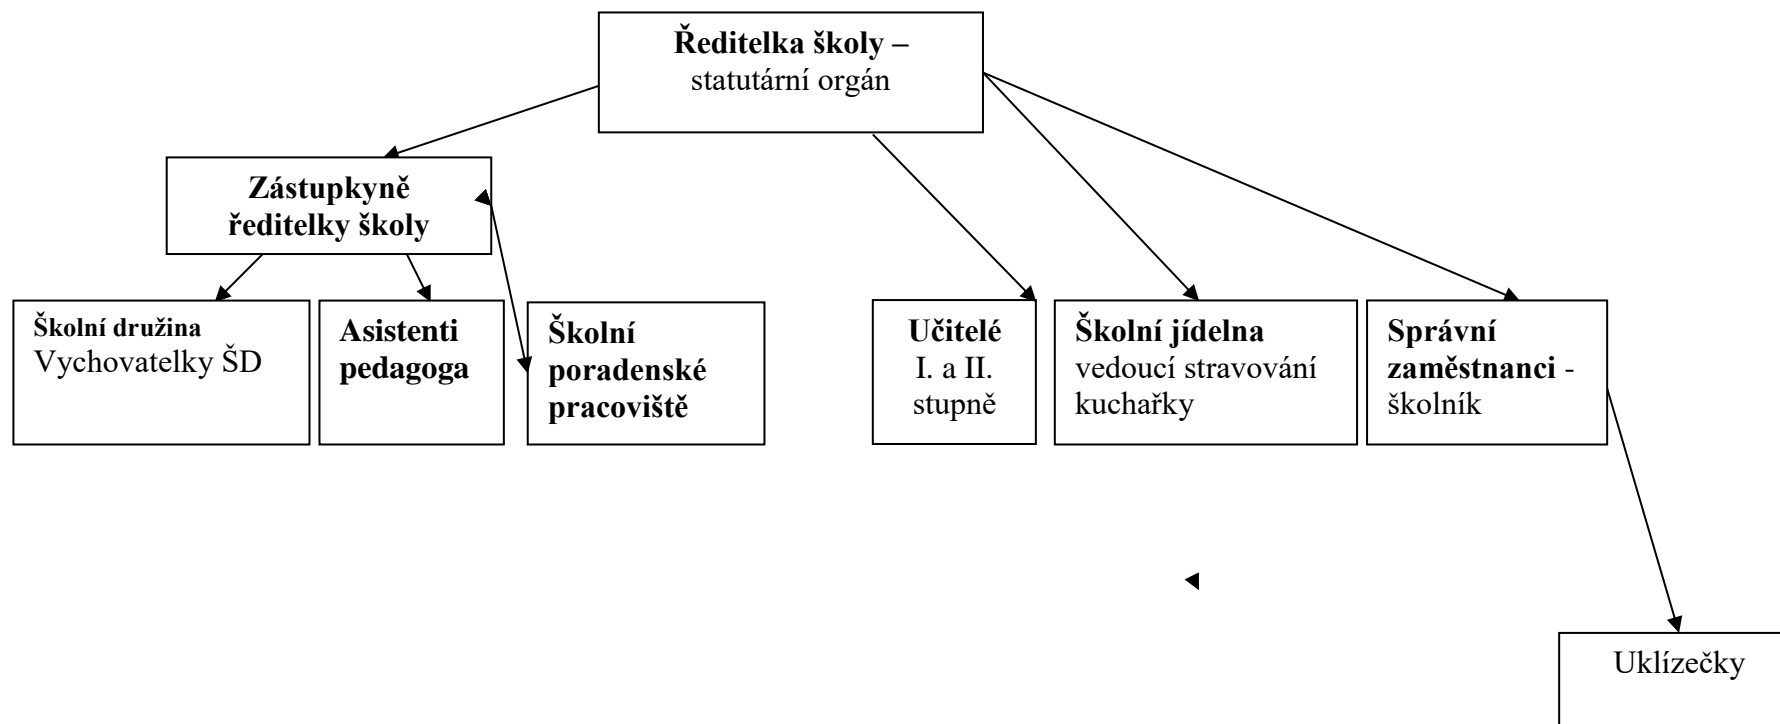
**Ředitelka školy –** statutární orgán

**Zástupkyně ředitelky školy**

**Školní družina** Vychovatelky ŠD

**Asistenti pedagoga**

**Školní poradenské pracoviště**

**Učitelé** I. a II. stupně

**Školní jídelna** vedoucí stravování kuchařky

**Správní zaměstnanci** - školník

Uklízečky